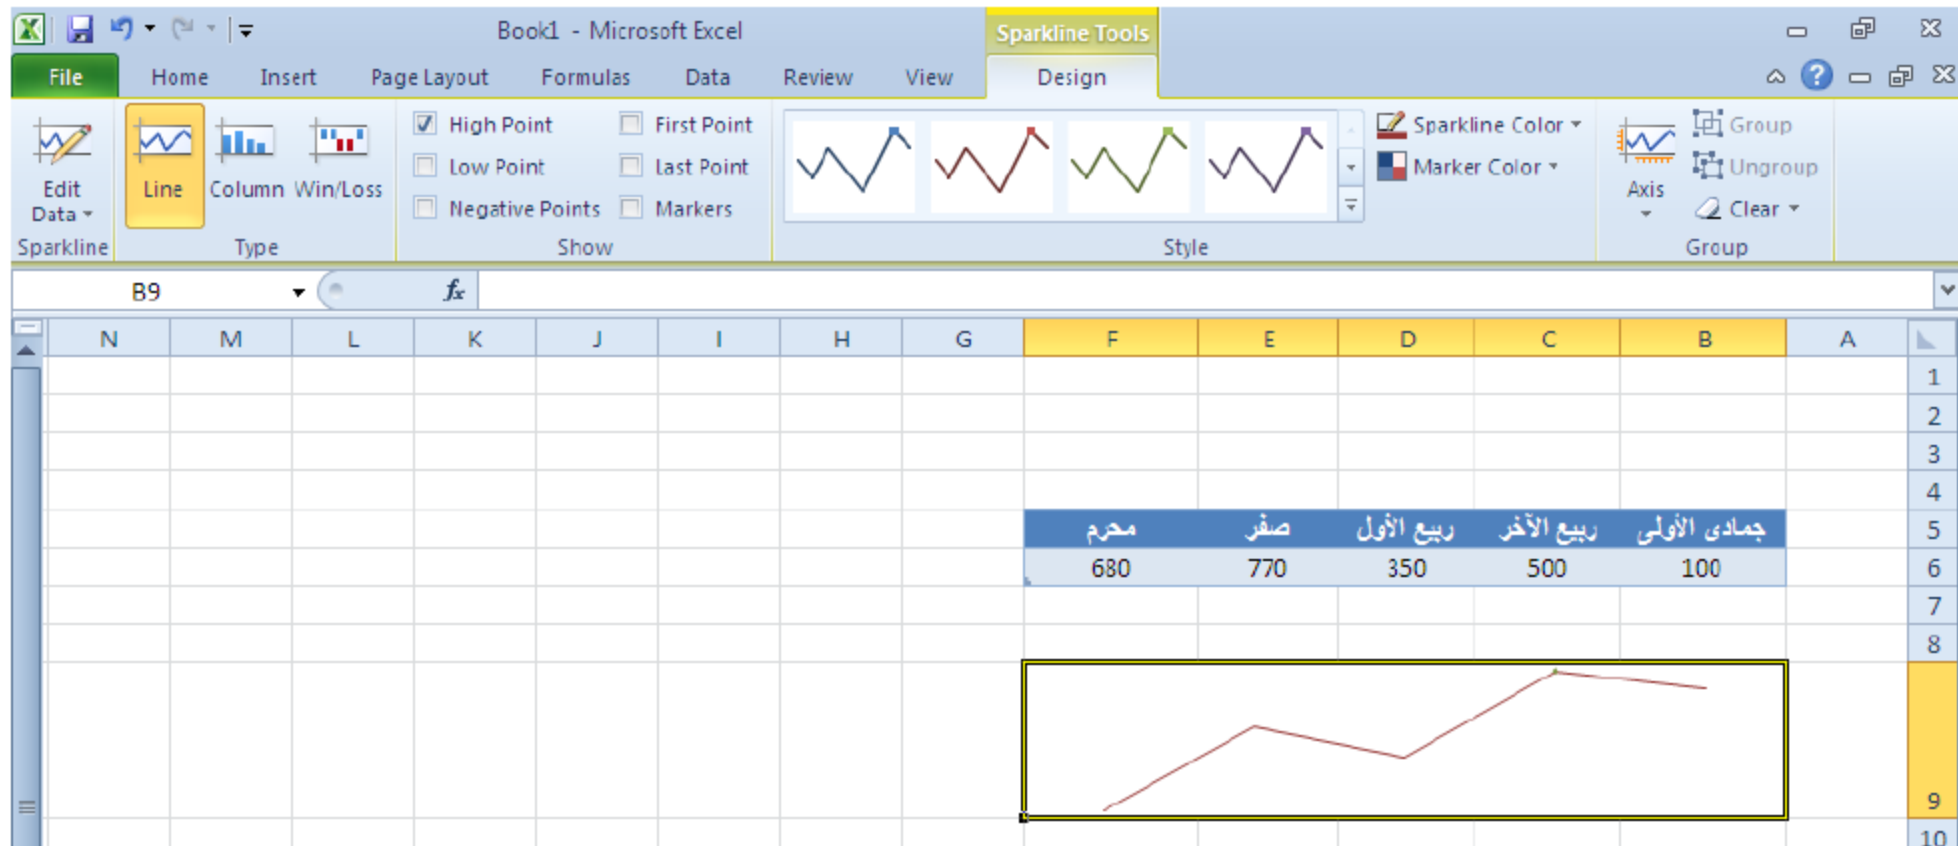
Book1 - Microsoft Excel

Sparkline Tools

File Home Insert Page Layout Formulas Data Review View Design

Edit Data
Sparkline

Line Column Win/Loss
Type

High Point First Point
Low Point Last Point
Negative Points Markers
Show

Style

Sparkline Color
Marker Color

Axis

Group
Ungroup
Clear
Group

B9 $f_x$

| N | M | L | K | J | I | H | G | F | E | D | C | B | A | |
|---|---|---|---|---|---|---|---|---|---|---|---|---|---|---|
| | | | | | | | | | | | | | | 1 |
| | | | | | | | | | | | | | | 2 |
| | | | | | | | | | | | | | | 3 |
| | | | | | | | | | | | | | | 4 |
| | | | | | | | | محرم | صفر | ربيع الأول | ربيع الآخر | جمادى الأولى | | 5 |
| | | | | | | | | 680 | 770 | 350 | 500 | 100 | | 6 |
| | | | | | | | | | | | | | | 7 |
| | | | | | | | | | | | | | | 8 |
| | | | | | | | | | | | | | | 9 |
| | | | | | | | | | | | | | | 10 |